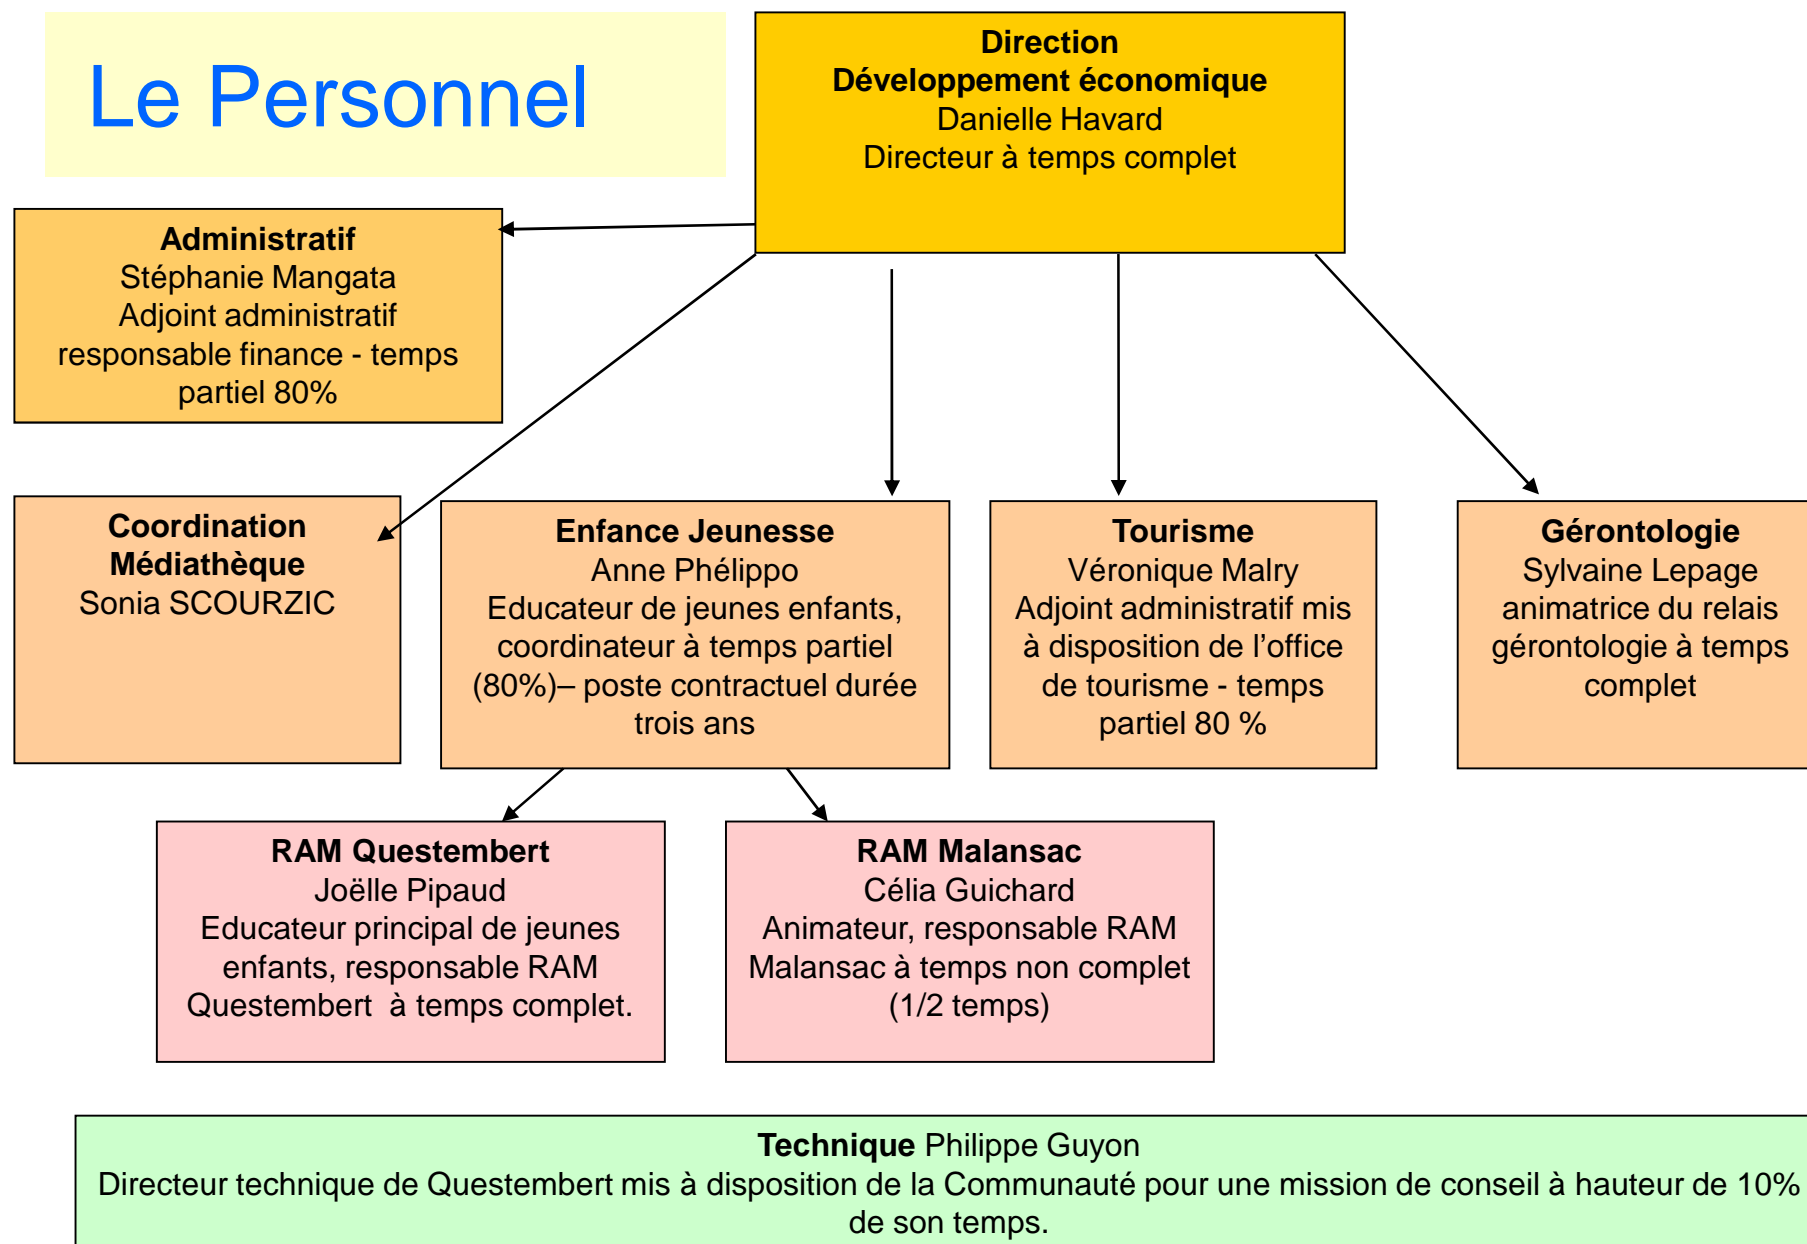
Le Personnel

**Direction**
**Développement économique**
Danielle Havard
Directeur à temps complet

**Administratif**
Stéphanie Mangata
Adjoint administratif
responsable finance - temps partiel 80%

**Coordination Médiathèque**
Sonia SCOURZIC

**Enfance Jeunesse**
Anne Phélippo
Educateur de jeunes enfants, coordinateur à temps partiel (80%)– poste contractuel durée trois ans

**Tourisme**
Véronique Malry
Adjoint administratif mis à disposition de l'office de tourisme - temps partiel 80 %

**Gérontologie**
Sylvaine Lepage
animatrice du relais gérontologie à temps complet

**RAM Questembert**
Joëlle Pipaud
Educateur principal de jeunes enfants, responsable RAM Questembert à temps complet.

**RAM Malansac**
Célia Guichard
Animateur, responsable RAM Malansac à temps non complet (1/2 temps)

**Technique** Philippe Guyon
Directeur technique de Questembert mis à disposition de la Communauté pour une mission de conseil à hauteur de 10% de son temps.